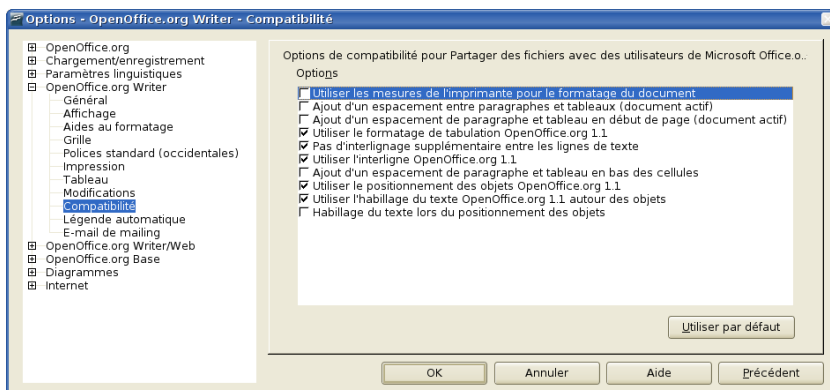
Options - OpenOffice.org Writer - Compatibilité

⊞ OpenOffice.org
⊞ Chargement/enregistrement
⊞ Paramètres linguistiques
⊟ OpenOffice.org Writer
Général
Affichage
Aides au formatage
Grille
Polices standard (occidentales)
Impression
Tableau
Modifications
Compatibilité
Légende automatique
E-mail de mailing
⊞ OpenOffice.org Writer/Web
⊞ OpenOffice.org Base
⊞ Diagrammes
⊞ Internet

Options de compatibilité pour Partager des fichiers avec des utilisateurs de Microsoft Office.o..

Options

☐ Utiliser les mesures de l'imprimante pour le formatage du document
☐ Ajout d'un espacement entre paragraphes et tableaux (document actif)
☐ Ajout d'un espacement de paragraphe et tableau en début de page (document actif)
☑ Utiliser le formatage de tabulation OpenOffice.org 1.1
☑ Pas d'interlignage supplémentaire entre les lignes de texte
☑ Utiliser l'interligne OpenOffice.org 1.1
☐ Ajout d'un espacement de paragraphe et tableau en bas des cellules
☑ Utiliser le positionnement des objets OpenOffice.org 1.1
☑ Utiliser l'habillage du texte OpenOffice.org 1.1 autour des objets
☐ Habillage du texte lors du positionnement des objets

Utiliser par défaut

OK | Annuler | Aide | Précédent